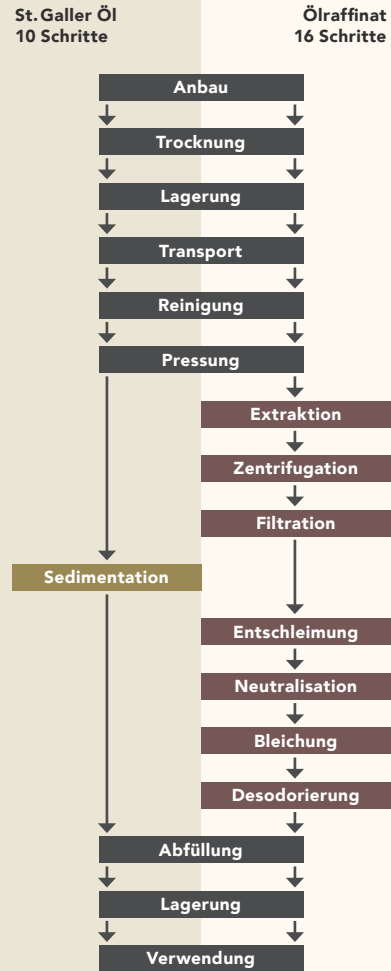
St. Galler Öl
10 Schritte

Ölraffinat
16 Schritte

Anbau

Trocknung

Lagerung

Transport

Reinigung

Pressung

Extraktion

Zentrifugation

Filtration

Sedimentation

Entschleimung

Neutralisation

Bleichung

Desodorierung

Abfüllung

Lagerung

Verwendung